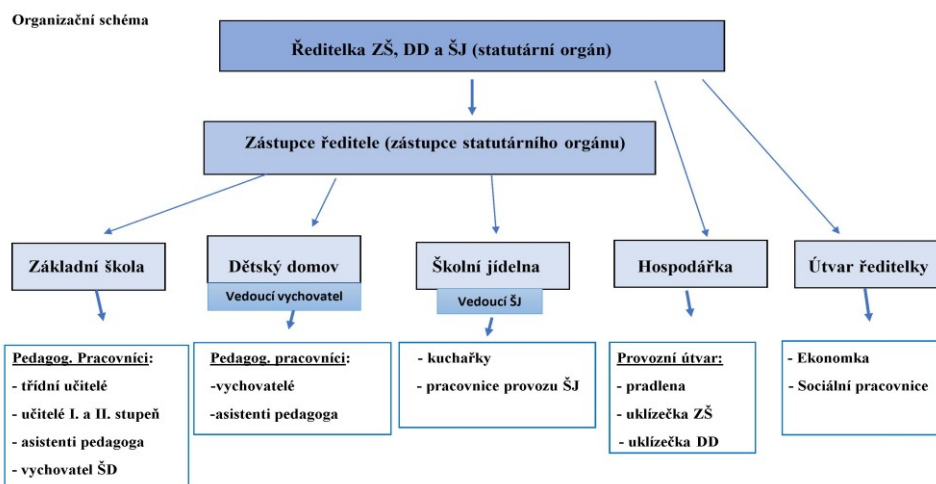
Organizační schéma

Ředitelka ZŠ, DD a ŠJ (statutární orgán)

Zástupce ředitele (zástupce statutárního orgánu)

Základní škola

Dětský domov

Vedoucí vychovatel

Školní jídelna

Vedoucí ŠJ

Hospodářka

Útvar ředitelky

Pedagog. Pracovníci:
- třídní učitelé
- učitelé I. a II. stupeň
- asistenti pedagoga
- vychovatel ŠD

Pedagog. pracovníci:
-vychovatelé
-asistenti pedagoga

- kuchařky
- pracovnice provozu ŠJ

Provozní útvar:
- pradlena
- uklízečka ZŠ
- uklízečka DD

- Ekonomka
- Sociální pracovnice